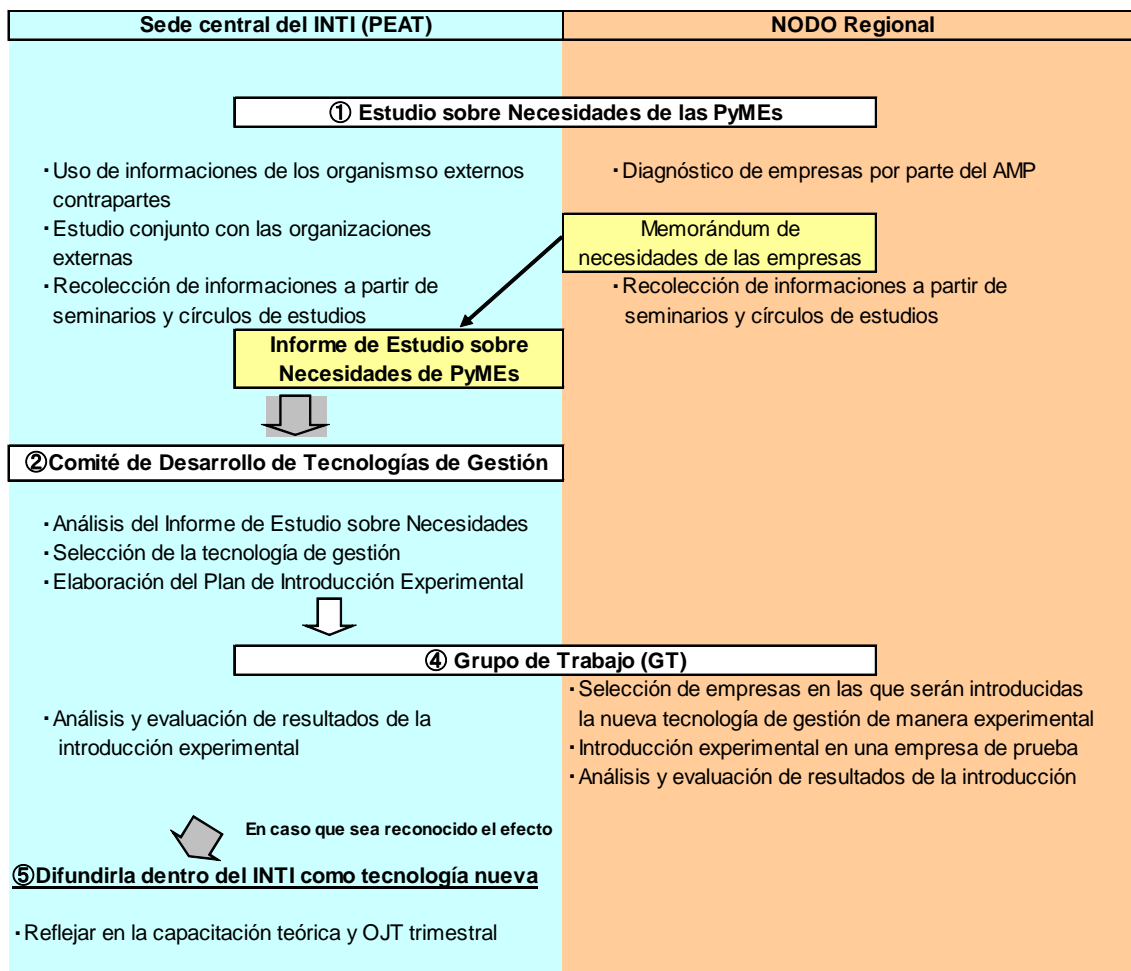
| Sede central del INTI (PEAT) | NODO Regional |
|---|---|

① Estudio sobre Necesidades de las PyMEs

・Uso de informaciones de los organismso externos contrapartes
・Estudio conjunto con las organizaciones externas
・Recolección de informaciones a partir de seminarios y círculos de estudios

・Diagnóstico de empresas por parte del AMP

Memorándum de necesidades de las empresas

・Recolección de informaciones a partir de seminarios y círculos de estudios

Informe de Estudio sobre Necesidades de PyMEs

②Comité de Desarrollo de Tecnologías de Gestión

・Análisis del Informe de Estudio sobre Necesidades
・Selección de la tecnología de gestión
・Elaboración del Plan de Introducción Experimental

④ Grupo de Trabajo (GT)

・Análisis y evaluación de resultados de la introducción experimental

・Selección de empresas en las que serán introducidas la nueva tecnología de gestión de manera experimental
・Introducción experimental en una empresa de prueba
・Análisis y evaluación de resultados de la introducción

En caso que sea reconocido el efecto

⑤Difundirla dentro del INTI como tecnología nueva

・Reflejar en la capacitación teórica y OJT trimestral